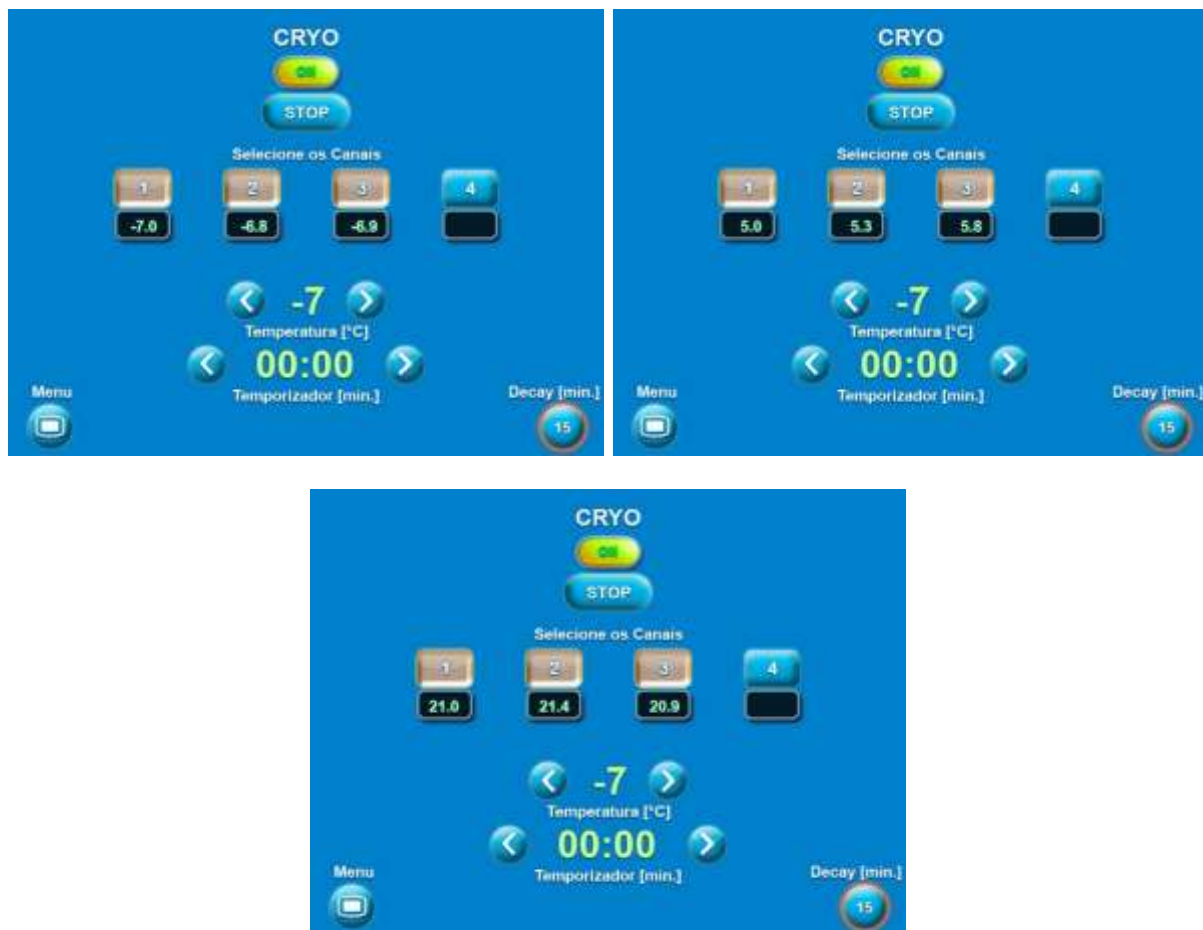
CRYO

ON

STOP

Selecione os Canais

| 1 | 2 | 3 | 4 |
|---|---|---|---|
| -7.0 | -6.8 | -6.9 | |

-7

Temperatura [°C]

00:00

Temporizador [min.]

Menu

Decay [min.]

15

CRYO

ON

STOP

Selecione os Canais

| 1 | 2 | 3 | 4 |
|---|---|---|---|
| 5.0 | 5.3 | 5.8 | |

-7

Temperatura [°C]

00:00

Temporizador [min.]

Menu

Decay [min.]

15

CRYO

ON

STOP

Selecione os Canais

| 1 | 2 | 3 | 4 |
|---|---|---|---|
| 21.0 | 21.4 | 20.9 | |

-7

Temperatura [°C]

00:00

Temporizador [min.]

Menu

Decay [min.]

15